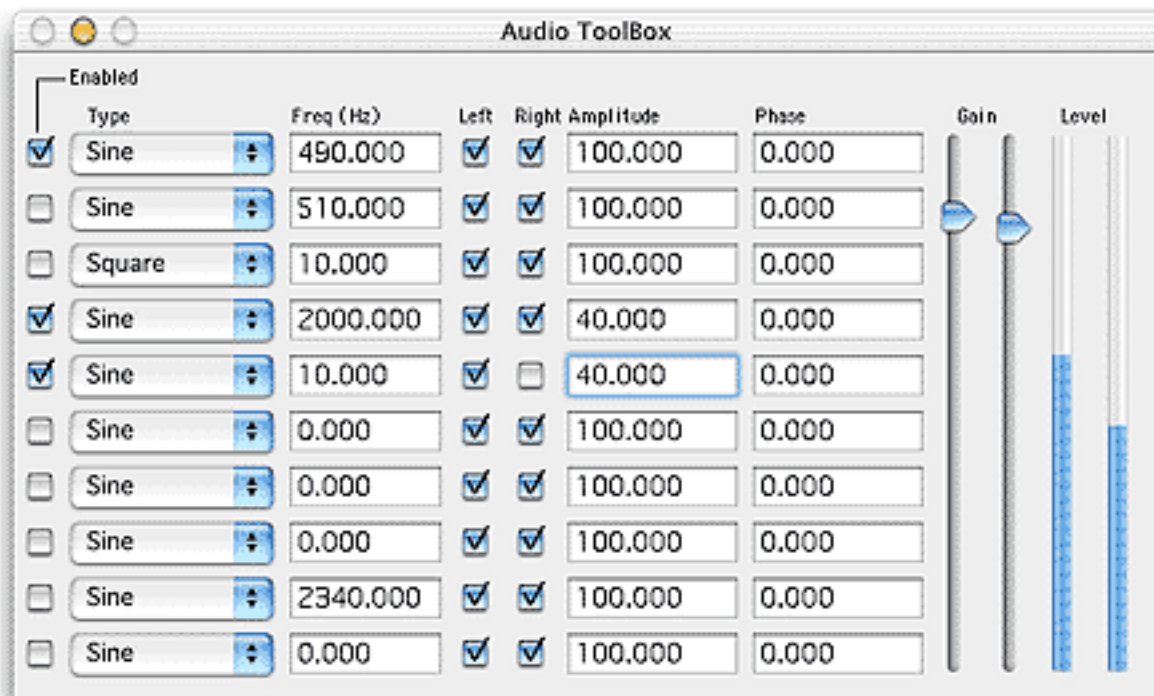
Audio ToolBox

Enabled

| Type | Freq (Hz) | Left | Right | Amplitude | Phase |
|---|---|---|---|---|---|
| Sine | 490.000 | | | 100.000 | 0.000 |
| Sine | 510.000 | | | 100.000 | 0.000 |
| Square | 10.000 | | | 100.000 | 0.000 |
| Sine | 2000.000 | | | 40.000 | 0.000 |
| Sine | 10.000 | | | 40.000 | 0.000 |
| Sine | 0.000 | | | 100.000 | 0.000 |
| Sine | 0.000 | | | 100.000 | 0.000 |
| Sine | 0.000 | | | 100.000 | 0.000 |
| Sine | 2340.000 | | | 100.000 | 0.000 |
| Sine | 0.000 | | | 100.000 | 0.000 |

Gain

Level